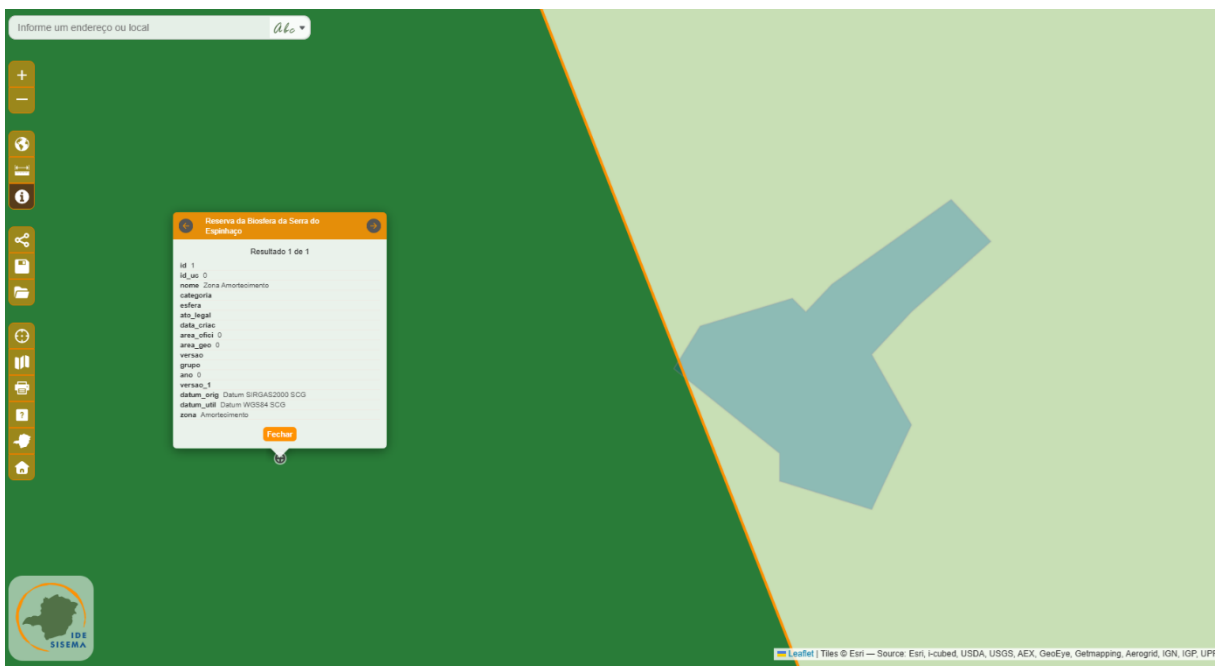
Informe um endereço ou local

Reserva da Biosfera da Serra do Espinhaço

Resultado 1 de 1

id 1
id_uc 0
nome Zona Amortecimento
categoria
esfera
ato_legal
data_criac
area_ofici 0
area_geo 0
versao
grupo
ano 0
versao_1
datum_orig Datum SIRGAS2000 SCG
datum_util Datum WGS84 SCG
zona Amortecimento

Fechar

IDE SISEMA

Leaflet | Tiles © Esri — Source: Esri, i-cubed, USDA, USGS, AEX, GeoEye, Getmapping, Aerogrid, IGN, IGP, UPR